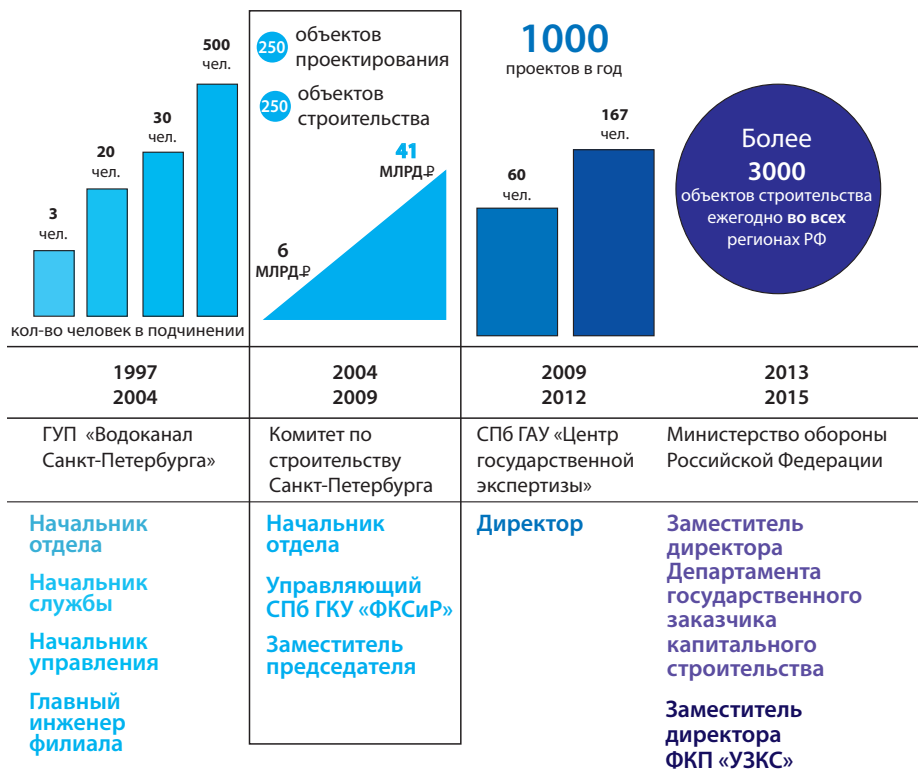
3 чел.

20 чел.

30 чел.

500 чел.

кол-во человек в подчинении

250 объектов проектирования

250 объектов строительства

6 МЛРД ₽

41 МЛРД ₽

1000 проектов в год

60 чел.

167 чел.

Более 3000 объектов строительства ежегодно во всех регионах РФ

1997 2004

2004 2009

2009 2012

2013 2015

ГУП «Водоканал Санкт-Петербурга»

Комитет по строительству Санкт-Петербурга

СПб ГАУ «Центр государственной экспертизы»

Министерство обороны Российской Федерации

Начальник отдела

Начальник службы

Начальник управления

Главный инженер филиала

Начальник отдела

Управляющий СПб ГКУ «ФКСиР»

Заместитель председателя

Директор

Заместитель директора Департамента государственного заказчика капитального строительства

Заместитель директора ФКП «УЗКС»